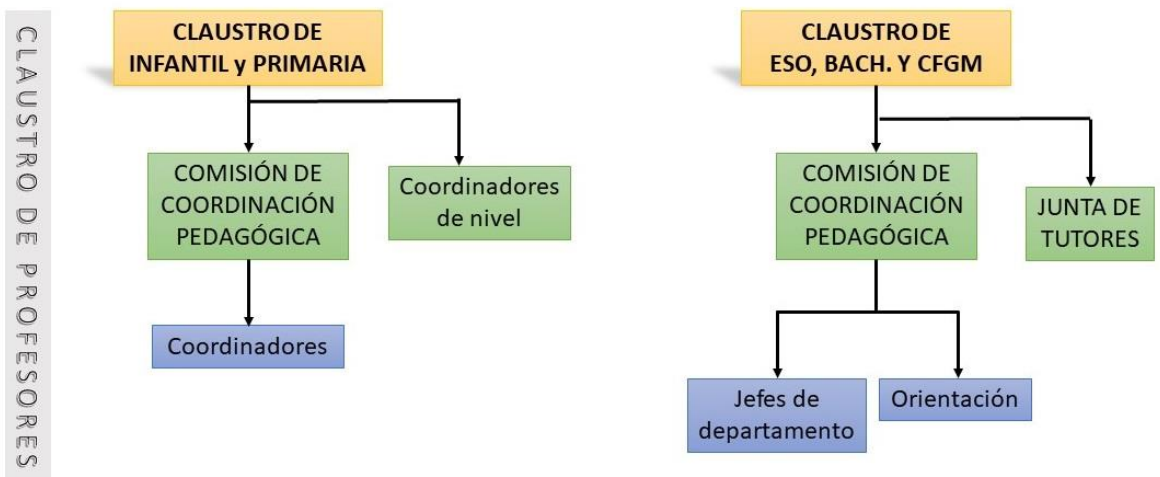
CLAUSTRO DE PROFESORES

CLAUSTRO DE INFANTIL y PRIMARIA

COMISIÓN DE COORDINACIÓN PEDAGÓGICA

Coordinadores de nivel

Coordinadores

CLAUSTRO DE ESO, BACH. Y CFGM

COMISIÓN DE COORDINACIÓN PEDAGÓGICA

JUNTA DE TUTORES

Jefes de departamento

Orientación